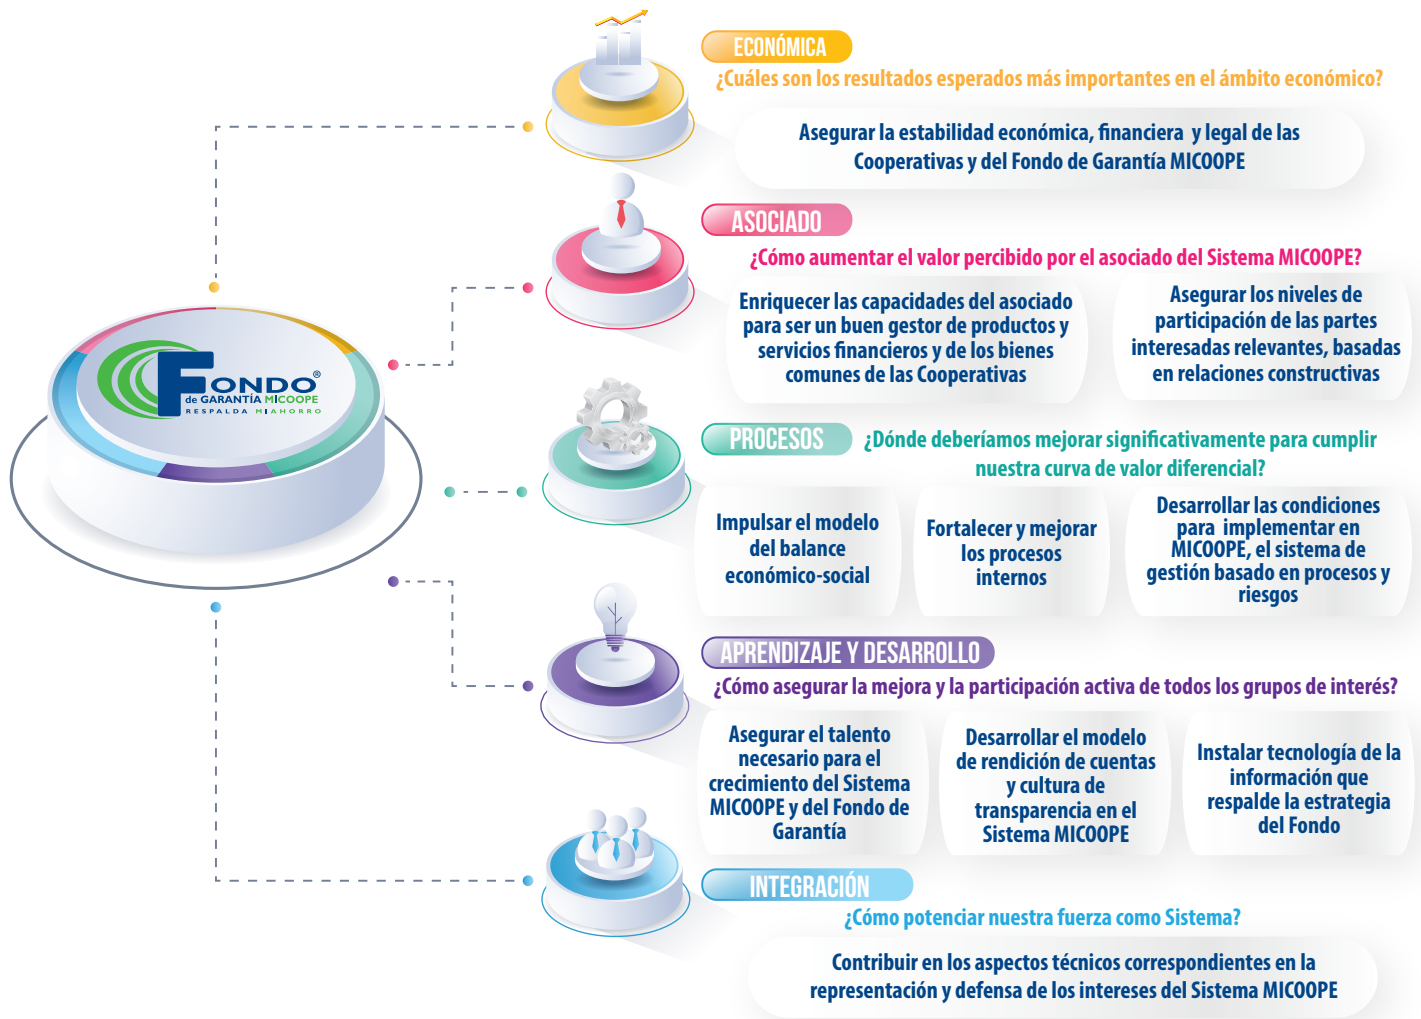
FONDO® de GARANTÍA MICOOPE
RESPALDA MI AHORRO

ECONÓMICA
¿Cuáles son los resultados esperados más importantes en el ámbito económico?

Asegurar la estabilidad económica, financiera y legal de las Cooperativas y del Fondo de Garantía MICOOPE

ASOCIADO
¿Cómo aumentar el valor percibido por el asociado del Sistema MICOOPE?

Enriquecer las capacidades del asociado para ser un buen gestor de productos y servicios financieros y de los bienes comunes de las Cooperativas

Asegurar los niveles de participación de las partes interesadas relevantes, basadas en relaciones constructivas

PROCESOS
¿Dónde deberíamos mejorar significativamente para cumplir nuestra curva de valor diferencial?

Impulsar el modelo del balance económico-social

Fortalecer y mejorar los procesos internos

Desarrollar las condiciones para implementar en MICOOPE, el sistema de gestión basado en procesos y riesgos

APRENDIZAJE Y DESARROLLO
¿Cómo asegurar la mejora y la participación activa de todos los grupos de interés?

Asegurar el talento necesario para el crecimiento del Sistema MICOOPE y del Fondo de Garantía

Desarrollar el modelo de rendición de cuentas y cultura de transparencia en el Sistema MICOOPE

Instalar tecnología de la información que respalde la estrategia del Fondo

INTEGRACIÓN
¿Cómo potenciar nuestra fuerza como Sistema?

Contribuir en los aspectos técnicos correspondientes en la representación y defensa de los intereses del Sistema MICOOPE